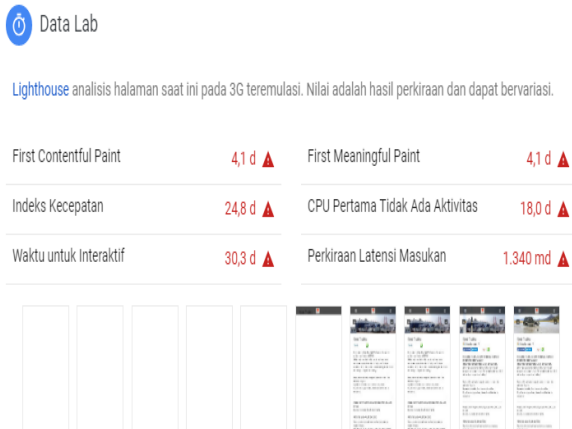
Data Lab

Lighthouse analisis halaman saat ini pada 3G teremulasi. Nilai adalah hasil perkiraan dan dapat bervariasi.

| First Contentful Paint | 4,1 d | First Meaningful Paint | 4,1 d |
|---|---|---|---|
| Indeks Kecepatan | 24,8 d | CPU Pertama Tidak Ada Aktivitas | 18,0 d |
| Waktu untuk Interaktif | 30,3 d | Perkiraan Latensi Masukan | 1.340 md |